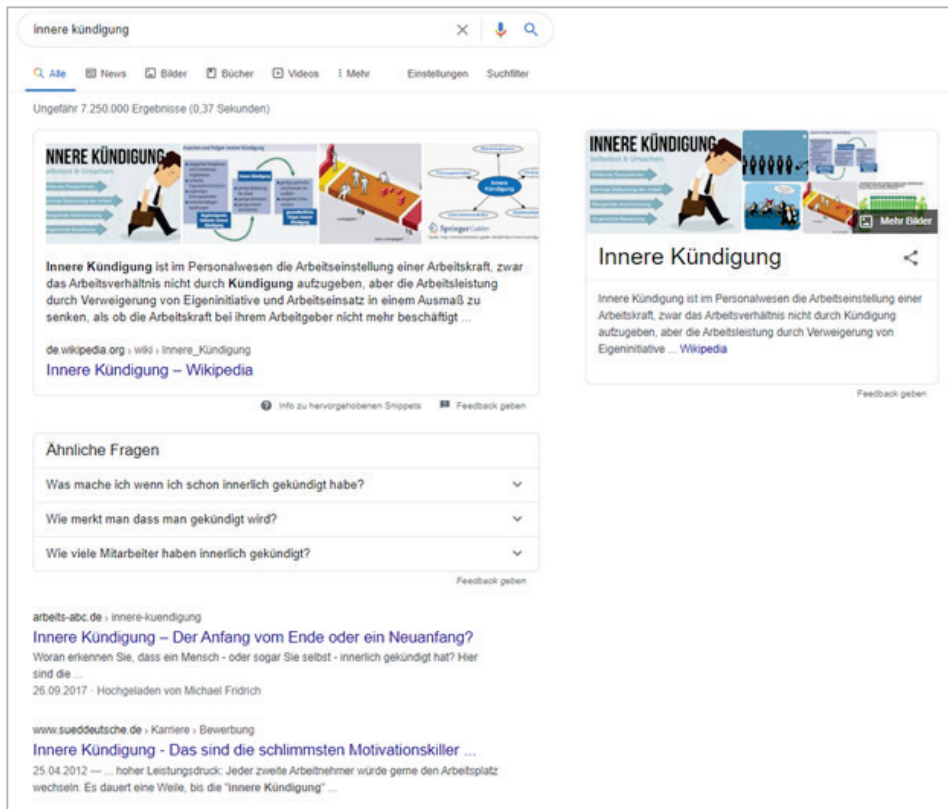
innere kündigung

Alle News Bilder Bücher Videos Mehr Einstellungen Suchfilter

Ungefähr 7.250.000 Ergebnisse (0,37 Sekunden)

INNERE KÜNDIGUNG

Innere Kündigung ist im Personalwesen die Arbeitseinstellung einer Arbeitskraft, zwar das Arbeitsverhältnis nicht durch Kündigung aufzugeben, aber die Arbeitsleistung durch Verweigerung von Eigeninitiative und Arbeitseinsatz in einem Ausmaß zu senken, als ob die Arbeitskraft bei ihrem Arbeitgeber nicht mehr beschäftigt ...

de.wikipedia.org › wiki › Innere_Kündigung
Innere Kündigung – Wikipedia

Info zu hervorgehobenen Snippets Feedback geben

Ähnliche Fragen

Was mache ich wenn ich schon innerlich gekündigt habe?

Wie merkt man dass man gekündigt wird?

Wie viele Mitarbeiter haben innerlich gekündigt?

Feedback geben

arbeits-abc.de › innere-kuendigung
Innere Kündigung – Der Anfang vom Ende oder ein Neuanfang?
Woran erkennen Sie, dass ein Mensch - oder sogar Sie selbst - innerlich gekündigt hat? Hier sind die ...
26.09.2017 · Hochgeladen von Michael Fridrich

www.sueddeutsche.de › Karriere › Bewerbung
Innere Kündigung - Das sind die schlimmsten Motivationskiller ...
25.04.2012 — ... hoher Leistungsdruck: Jeder zweite Arbeitnehmer würde gerne den Arbeitsplatz wechseln. Es dauert eine Weile, bis die "innere Kündigung" ...

INNERE KÜNDIGUNG

Mehr Bilder

Innere Kündigung

Innere Kündigung ist im Personalwesen die Arbeitseinstellung einer Arbeitskraft, zwar das Arbeitsverhältnis nicht durch Kündigung aufzugeben, aber die Arbeitsleistung durch Verweigerung von Eigeninitiative ... Wikipedia

Feedback geben